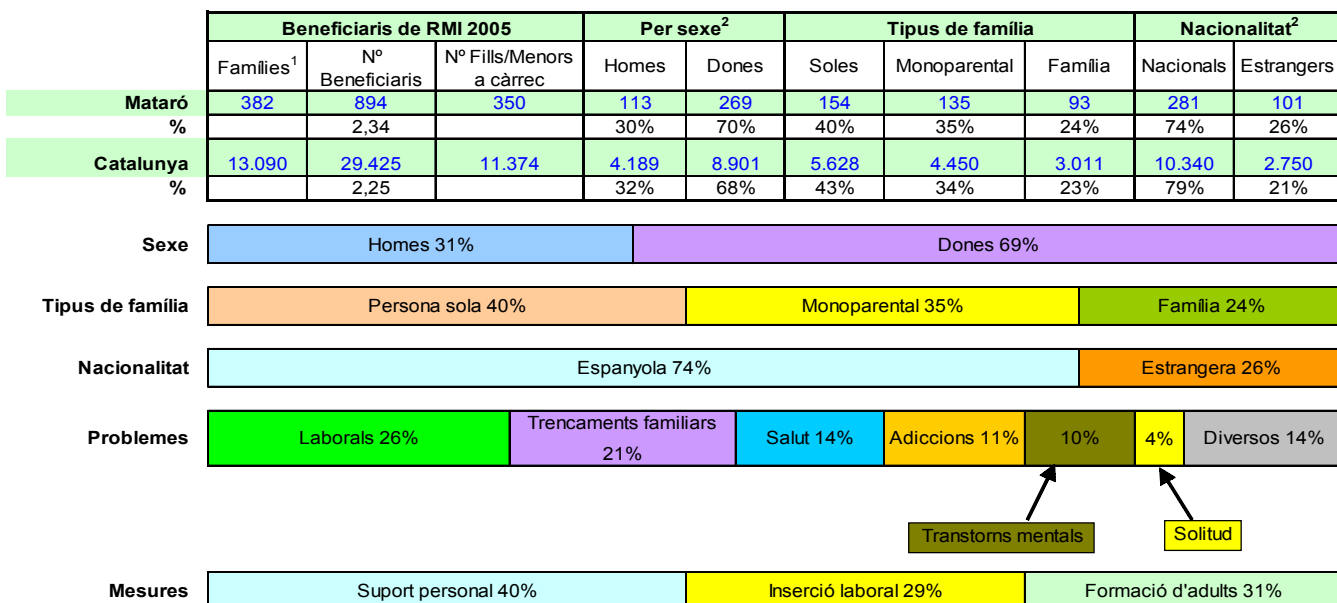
| | Beneficiaris de RMI 2005 | | | Per sexe$^2$ | | Tipus de família | | | Nacionalitat$^2$ | |
|---|---|---|---|---|---|---|---|---|---|---|
| | Famílies$^1$ | Nº Beneficiaris | Nº Fills/Menors a càrrec | Homes | Dones | Soles | Monoparental | Família | Nacionals | Estrangers |
| Mataró | 382 | 894 | 350 | 113 | 269 | 154 | 135 | 93 | 281 | 101 |
| % | | 2,34 | | 30% | 70% | 40% | 35% | 24% | 74% | 26% |
| Catalunya | 13.090 | 29.425 | 11.374 | 4.189 | 8.901 | 5.628 | 4.450 | 3.011 | 10.340 | 2.750 |
| % | | 2,25 | | 32% | 68% | 43% | 34% | 23% | 79% | 21% |

Sexe: Homes 31% | Dones 69%

Tipus de família: Persona sola 40% | Monoparental 35% | Família 24%

Nacionalitat: Espanyola 74% | Estrangera 26%

Problemes: Laborals 26% | Trencaments familiars 21% | Salut 14% | Adiccions 11% | 10% | 4% | Diversos 14%

Transtorns mentals

Solitud

Mesures: Suport personal 40% | Inserció laboral 29% | Formació d'adults 31%